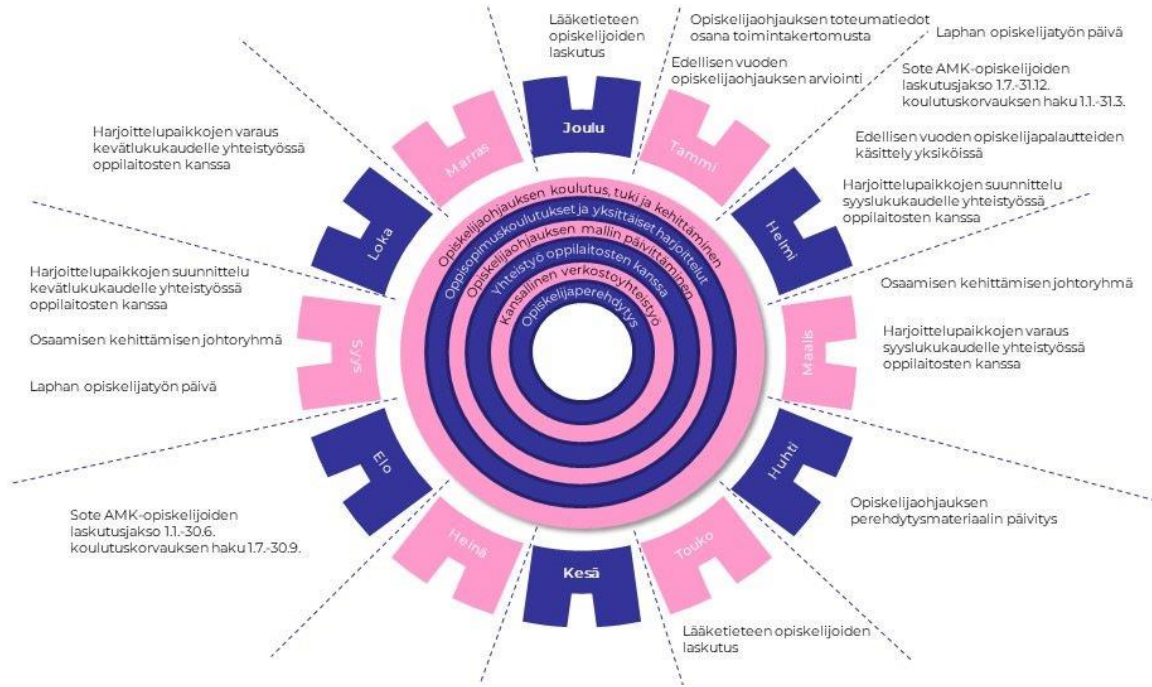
Lääketieteen opiskelijoiden laskutus

Opiskelijaohjauksen toteumatiedot osana toimintakertomusta

Edellisen vuoden opiskelijaohjauksen arviointi

Laphan opiskelijatyön päivä

Sote AMK-opiskelijoiden laskutusjakso 1.7.-31.12. koulutuskorvauksen haku 1.1.-31.3.

Edellisen vuoden opiskelijapalautteiden käsittely yksiköissä

Harjoittelupaikkojen suunnittelu syyslukukaudelle yhteistyössä oppilaitosten kanssa

Osaamisen kehittämisen johtoryhmä

Harjoittelupaikkojen varaus syyslukukaudelle yhteistyössä oppilaitosten kanssa

Opiskelijaohjauksen perehdytysmateriaalin päivitys

Lääketieteen opiskelijoiden laskutus

Sote AMK-opiskelijoiden laskutusjakso 1.1.-30.6. koulutuskorvauksen haku 1.7.-30.9.

Laphan opiskelijatyön päivä

Osaamisen kehittämisen johtoryhmä

Harjoittelupaikkojen suunnittelu kevätlukukaudelle yhteistyössä oppilaitosten kanssa

Harjoittelupaikkojen varaus kevätlukukaudelle yhteistyössä oppilaitosten kanssa

Joulu
Tammi
Helmi
Maalis
Huhti
Touko
Kesä
Heinä
Elo
Syys
Loka
Marras

Opiskelijaohjauksen koulutus, tuki ja kehittäminen
Oppisopimuskoulutukset ja yksittäiset harjoittelut
Opiskelijaohjauksen mallin päivittäminen
Yhteistyö oppilaitosten kanssa
Kansallinen verkostoyhteistyö
Opiskelijaperehdytys